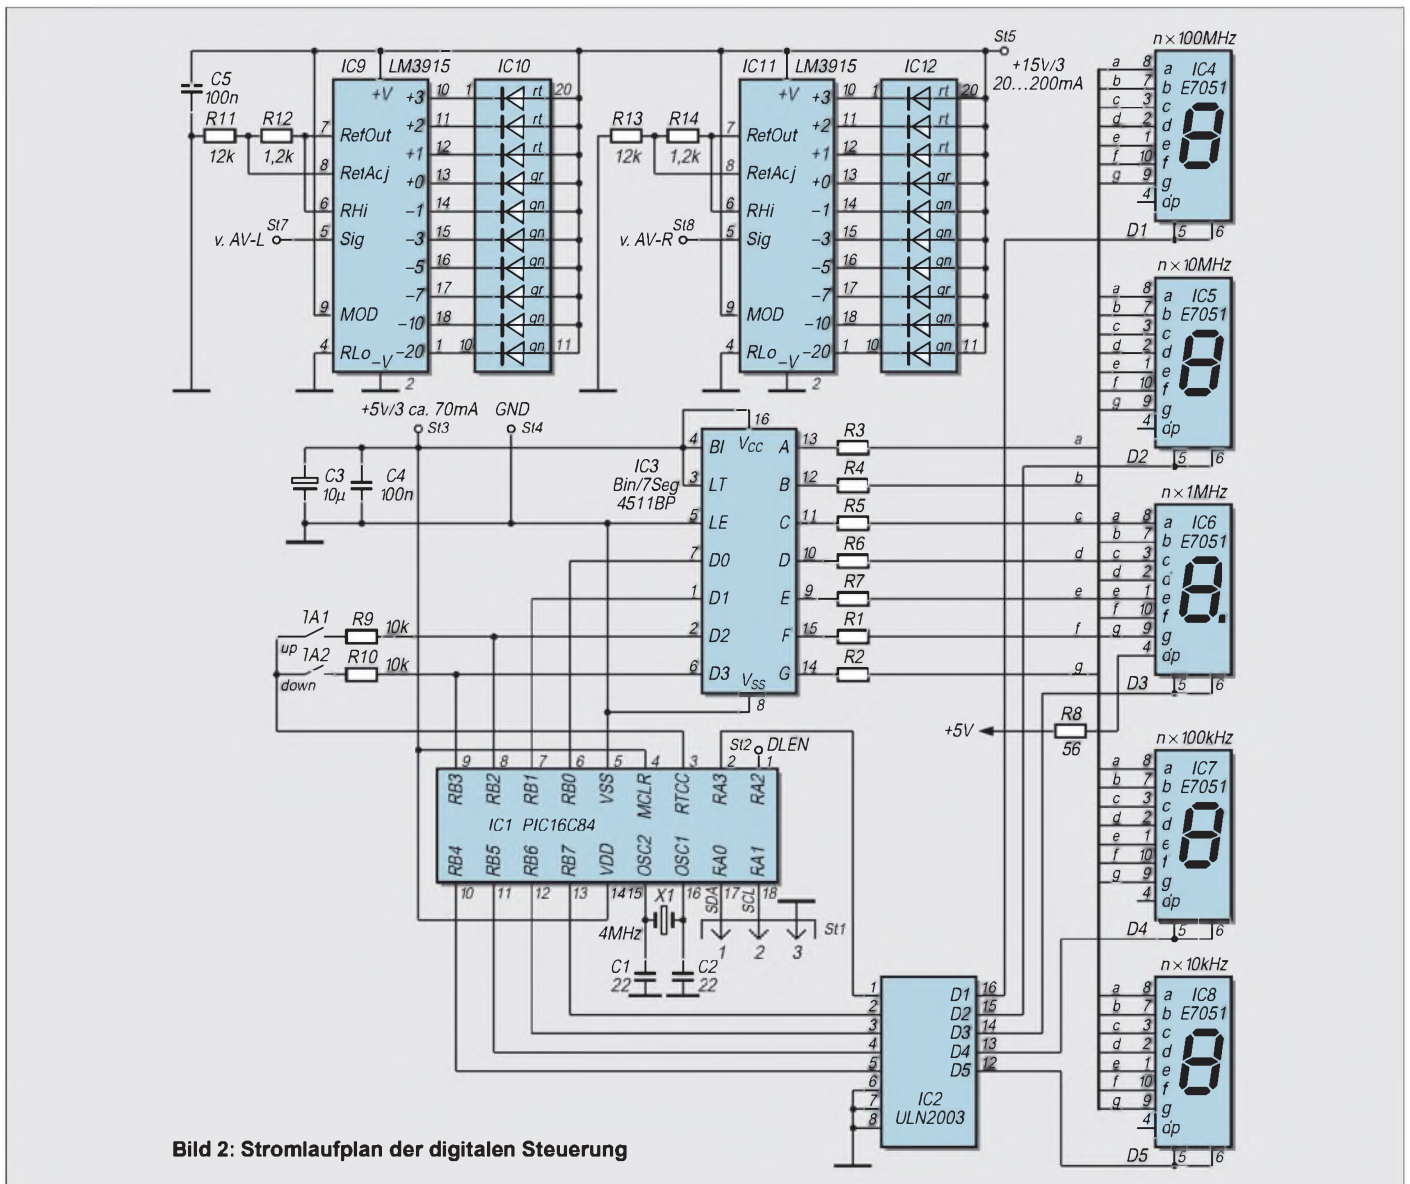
St5
+15V/3
20...200mA

C5
100n
R11
12k
R12
1,2k
IC9 LM3915
+V
RefOut
RetAcj
RHi
Sig
MOD
RLo
-V
+3 +2 +1 +0 -1 -3 -5 -7 -10 -20
10 11 12 13 14 15 16 17 18 1
7 8 6 5 9 4 2
St7
v. AV-L

IC10
1 20
rt rt rt gr gn gn gn gr gn gn
10 11

R13
12k
R14
1,2k
IC11 LM3915
+V
RefOut
RetAcj
RHi
Sig
MOD
RLo
-V
+3 +2 +1 +0 -1 -3 -5 -7 -10 -20
10 11 12 13 14 15 16 17 18 1
7 8 6 5 9 4 2
St8
v. AV-R

IC12
1 20
rt rt rt gr gn gn gn gr gn gn
10 11

n × 100MHz
IC4
E7051
a b c d e f g dp
8 7 3 2 1 10 9 4
D1 5 6

n × 10MHz
IC5
E7051
a b c d e f g dp
8 7 3 2 1 10 9 4
D2 5 6

n × 1MHz
IC6
E7051
a b c d e f g dp
8 7 3 2 1 10 9 4
D3 5 6

n × 100kHz
IC7
E7051
a b c d e f g dp
8 7 3 2 1 10 9 4
D4 5 6

n × 10kHz
IC8
E7051
a b c d e f g dp
8 7 3 2 1 10 9 4
D5 5 6

+5V/3 ca. 70mA
St3
GND
St4
C3
10µ
C4
100n

IC3
Bin/7Seg
4511BP
BI LT LE D0 D1 D2 D3
$V_{CC}$ $V_{SS}$
A B C D E F G
4 3 5 7 1 2 6 16 8
13 12 11 10 9 15 14
R3 R4 R5 R6 R7 R1 R2
a b c d e f g

1A1
R9
10k
up
1A2
R10
10k
down

+5V
R8
56

St2 DLEN
2 1
9 8 7 6 5 4 3
RB3 RB2 RB1 RB0 VSS MCLR RTCC RA3 RA2
IC1 PIC16C84
RB4 RB5 RB6 RB7 VDD OSC2 OSC1 RA0 FA1
10 11 12 13 14 15 16 17 18
SDA SCL
1 2 3
St1
X1
4MHz
C1
22
C2
22

IC2
ULN2003
1 2 3 4 5 6 7 8
D1 D2 D3 D4 D5
16 15 14 13 12

Bild 2: Stromlaufplan der digitalen Steuerung